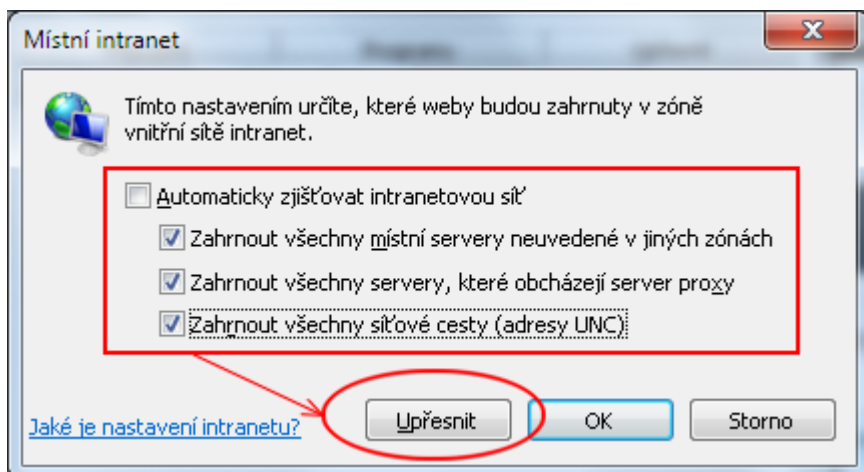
Místní intranet

Tímto nastavením určíte, které weby budou zahrnuty v zóně vnitřní sítě intranet.

Automaticky zjišťovat intranetovou síť

Zahrnout všechny místní servery neuvedené v jiných zónách

Zahrnout všechny servery, které obcházejí server proxy

Zahrnout všechny síťové cesty (adresy UNC)

Jaké je nastavení intranetu?

Upřesnit

OK

Storno